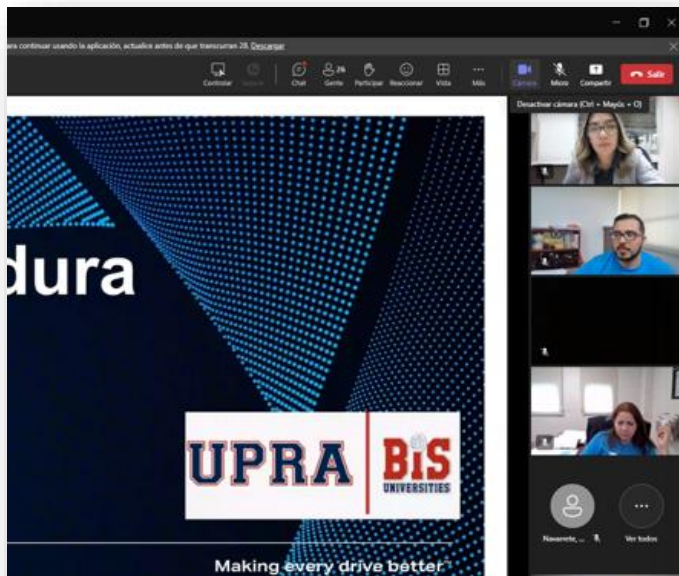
ara continuar usando la aplicación, actualice antes de que transcurran 28. Descargar

Controlar
Chat
26
Gente
Participar
Reaccionar
Vista
Más
Cámara
Micro
Compartir
Salir

Desactivar cámara (Ctrl + Mayús + O)

dura

UPRA
BIS
UNIVERSITIES

Making every drive better

Navarrete, ...
Ver todos